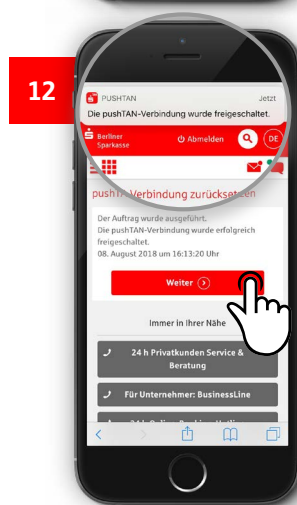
12

PUSHTAN Jetzt
Die pushTAN-Verbindung wurde freigeschaltet.

Berliner Sparkasse

Abmelden

DE

pushT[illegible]-Verbindung zurücks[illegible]en

Der Auftrag wurde ausgeführt.
Die pushTAN-Verbindung wurde erfolgreich freigeschaltet.
08. August 2018 um 16:13:20 Uhr

Weiter

Immer in Ihrer Nähe

24 h Privatkunden Service & Beratung

Für Unternehmer: BusinessLine

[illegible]